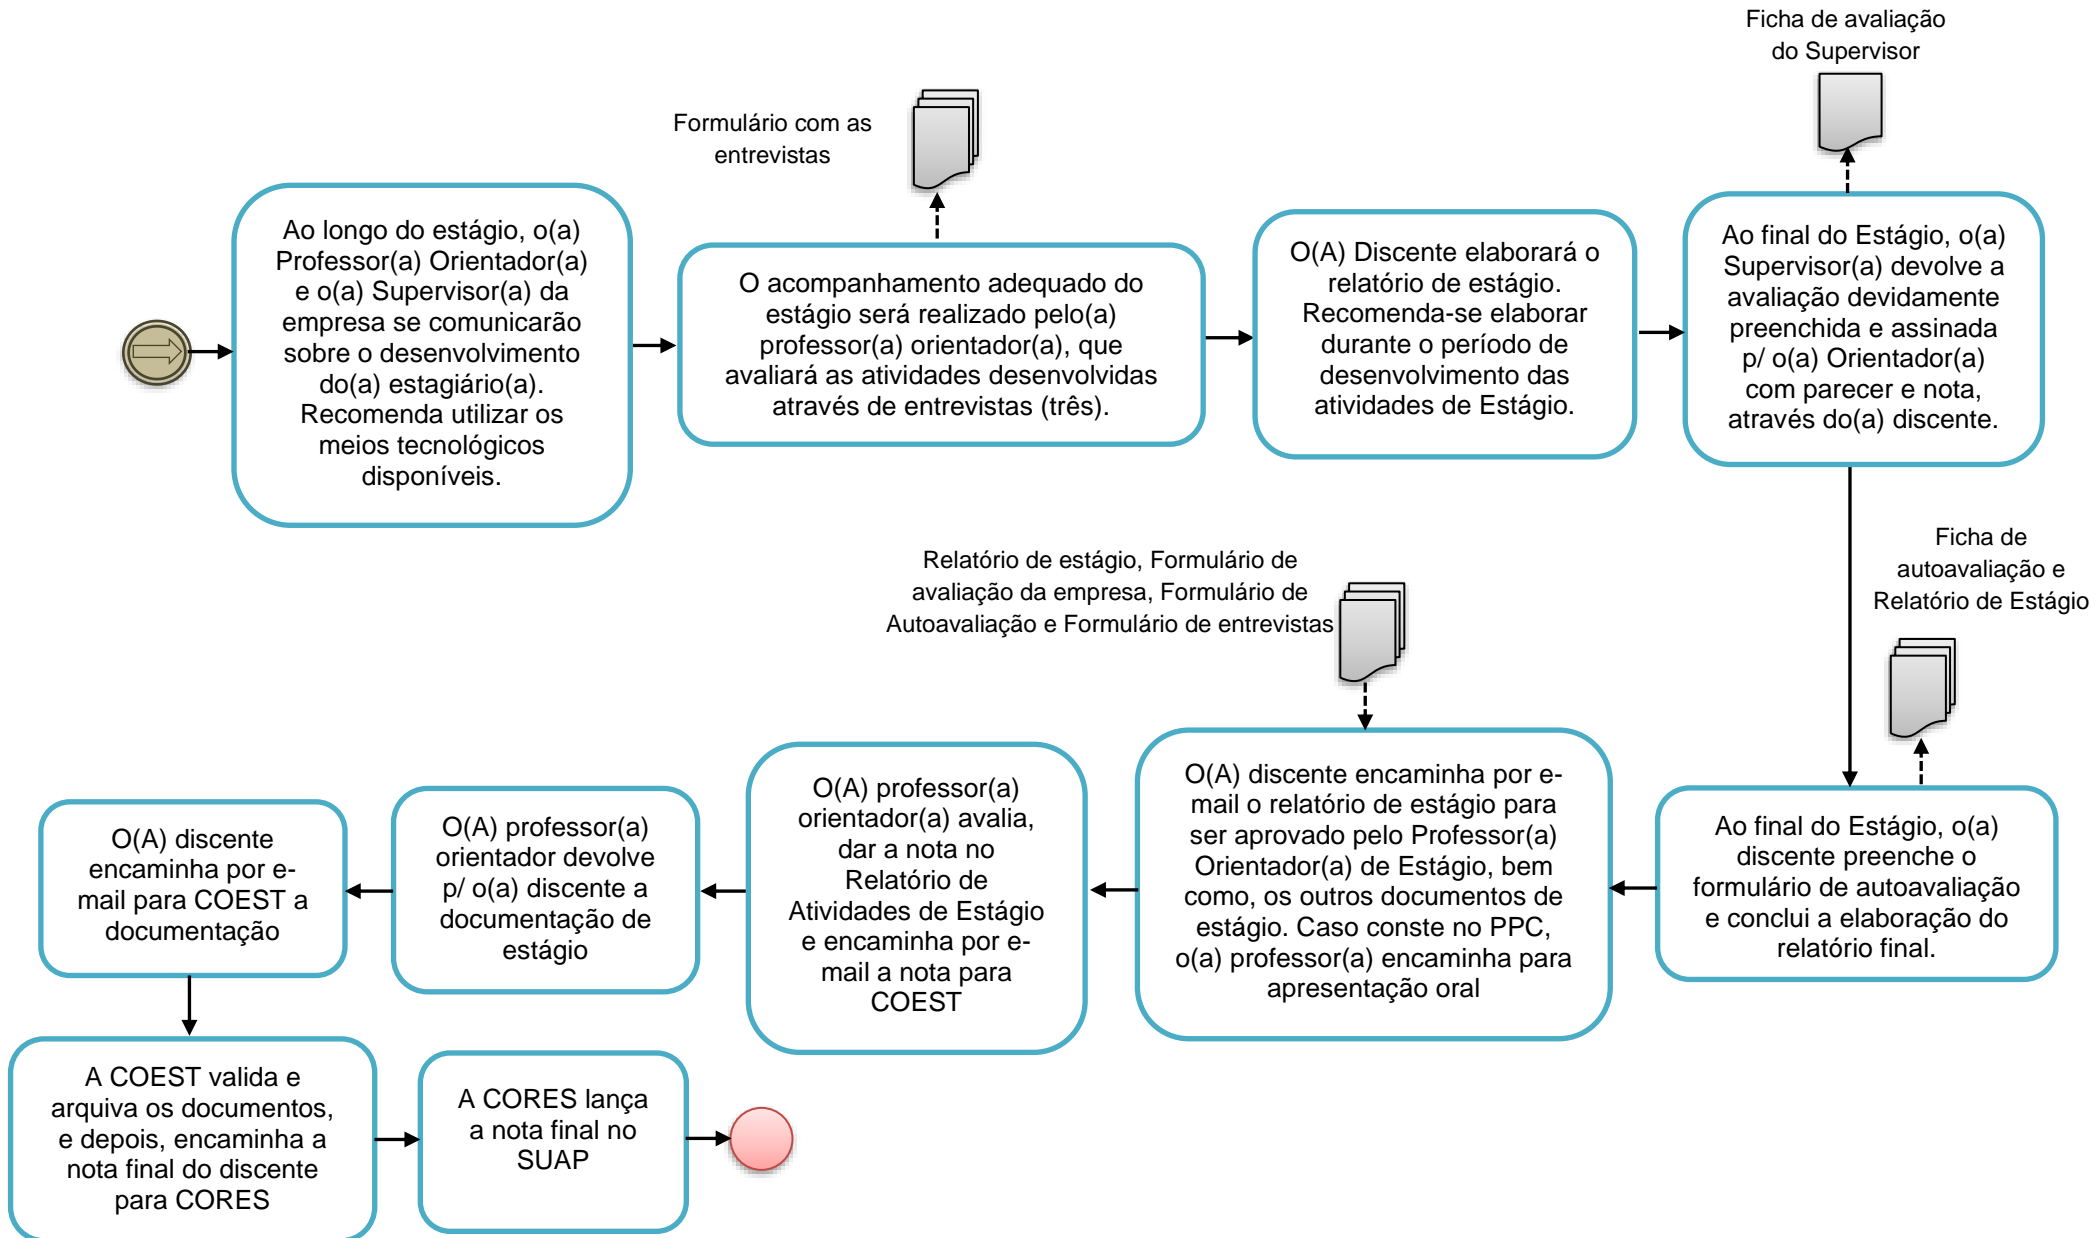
Ao longo do estágio, o(a) Professor(a) Orientador(a) e o(a) Supervisor(a) da empresa se comunicarão sobre o desenvolvimento do(a) estagiário(a). Recomenda utilizar os meios tecnológicos disponíveis.

Formulário com as entrevistas

O acompanhamento adequado do estágio será realizado pelo(a) professor(a) orientador(a), que avaliará as atividades desenvolvidas através de entrevistas (três).

O(A) Discente elaborará o relatório de estágio. Recomenda-se elaborar durante o período de desenvolvimento das atividades de Estágio.

Ficha de avaliação do Supervisor

Ao final do Estágio, o(a) Supervisor(a) devolve a avaliação devidamente preenchida e assinada p/ o(a) Orientador(a) com parecer e nota, através do(a) discente.

Ficha de autoavaliação e Relatório de Estágio

Ao final do Estágio, o(a) discente preenche o formulário de autoavaliação e conclui a elaboração do relatório final.

Relatório de estágio, Formulário de avaliação da empresa, Formulário de Autoavaliação e Formulário de entrevistas

O(A) discente encaminha por e-mail o relatório de estágio para ser aprovado pelo Professor(a) Orientador(a) de Estágio, bem como, os outros documentos de estágio. Caso conste no PPC, o(a) professor(a) encaminha para apresentação oral

O(A) professor(a) orientador(a) avalia, dar a nota no Relatório de Atividades de Estágio e encaminha por e-mail a nota para COEST

O(A) professor(a) orientador devolve p/ o(a) discente a documentação de estágio

O(A) discente encaminha por e-mail para COEST a documentação

A COEST valida e arquiva os documentos, e depois, encaminha a nota final do discente para CORES

A CORES lança a nota final no SUAP